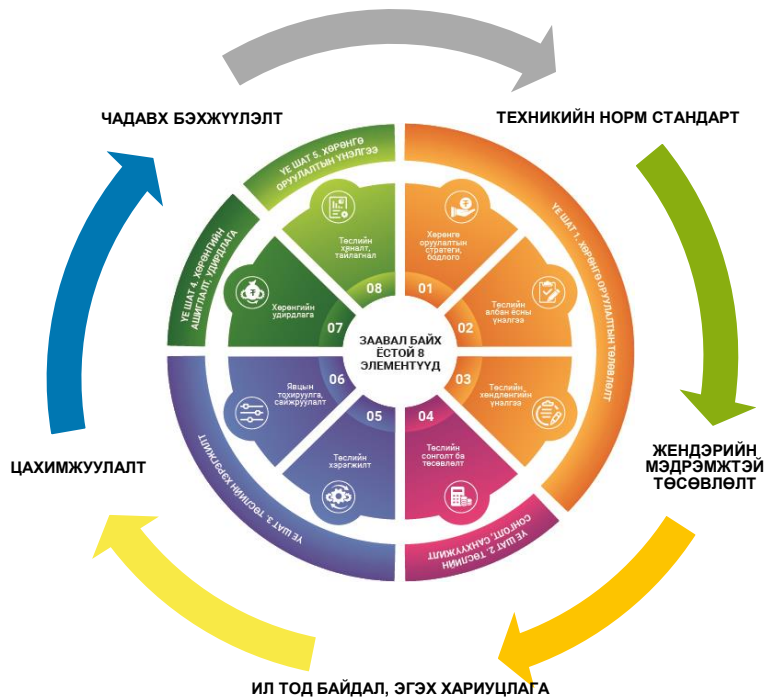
ЧАДАВХ БЭХЖҮҮЛЭЛТ

ТЕХНИКИЙН НОРМ СТАНДАРТ

ЖЕНДЭРИЙН МЭДРЭМЖТЭЙ ТӨСӨВЛӨЛТ

ИЛ ТОД БАЙДАЛ, ЭГЭХ ХАРИУЦЛАГА

ЦАХИМЖУУЛАЛТ

ҮЕ ШАТ 1. ХӨРӨНГӨ ОРУУЛАЛТЫН ТӨЛӨВЛӨЛТ

ҮЕ ШАТ 2. ТӨСЛИЙН СОНГОЛТ, САНХҮҮЖИЛТ

ҮЕ ШАТ 3. ТӨСЛИЙН ХЭРЭГЖИЛТ

ҮЕ ШАТ 4. ХӨРӨНГИЙН АШИГЛАЛТ, УДИРДЛАГА

ҮЕ ШАТ 5. ХӨРӨНГӨ ОРУУЛАЛТЫН ҮНЭЛГЭЭ

ЗААВАЛ БАЙХ ЁСТОЙ 8 ЭЛЕМЕНТҮҮД

01 Хөрөнгө оруулалтын стратеги, бодлого

02 Төслийн албан ёсны үнэлгээ

03 Төслийн хөндлөнгийн үнэлгээ

04 Төслийн сонголт ба төсөвлөлт

05 Төслийн хэрэгжилт

06 Явцын тохируулга, сайжруулалт

07 Хөрөнгийн удирдлага

08 Төслийн хяналт, тайлагнал